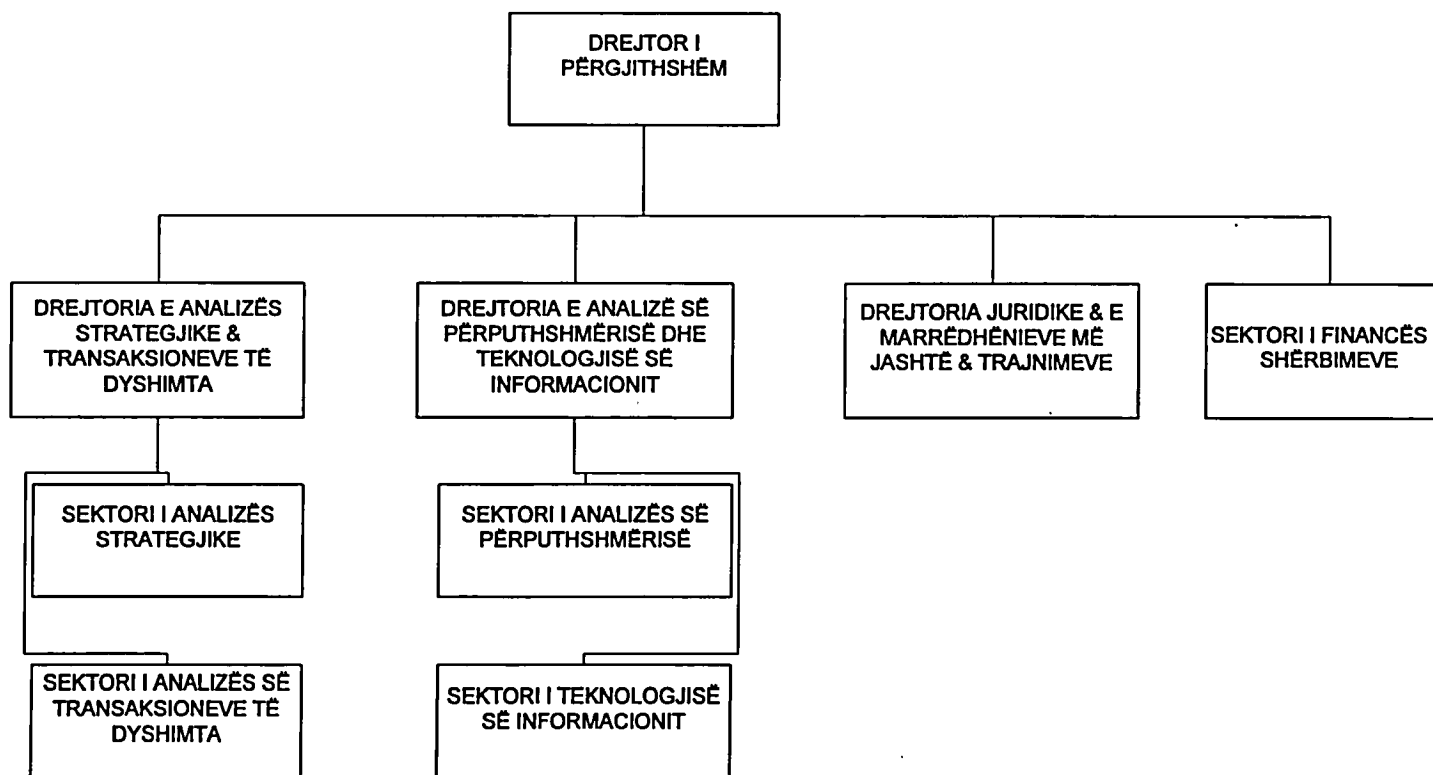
DREJTOR I PËRGJITHSHËM

DREJTORIA E ANALIZËS STRATEGJIKE & TRANSAKSIONEVE TË DYSHIMTA

DREJTORIA E ANALIZË SË PËRPUTHSHMËRISË DHE TEKNOLOGJISË SË INFORMACIONIT

DREJTORIA JURIDIKE & E MARRËDHËNIEVE MË JASHTË & TRAJNIMEVE

SEKTORI I FINANCËS SHËRBIMEVE

SEKTORI I ANALIZËS STRATEGJIKE

SEKTORI I ANALIZËS SË TRANSAKSIONEVE TË DYSHIMTA

SEKTORI I ANALIZËS SË PËRPUTHSHMËRISË

SEKTORI I TEKNOLOGJISË SË INFORMACIONIT